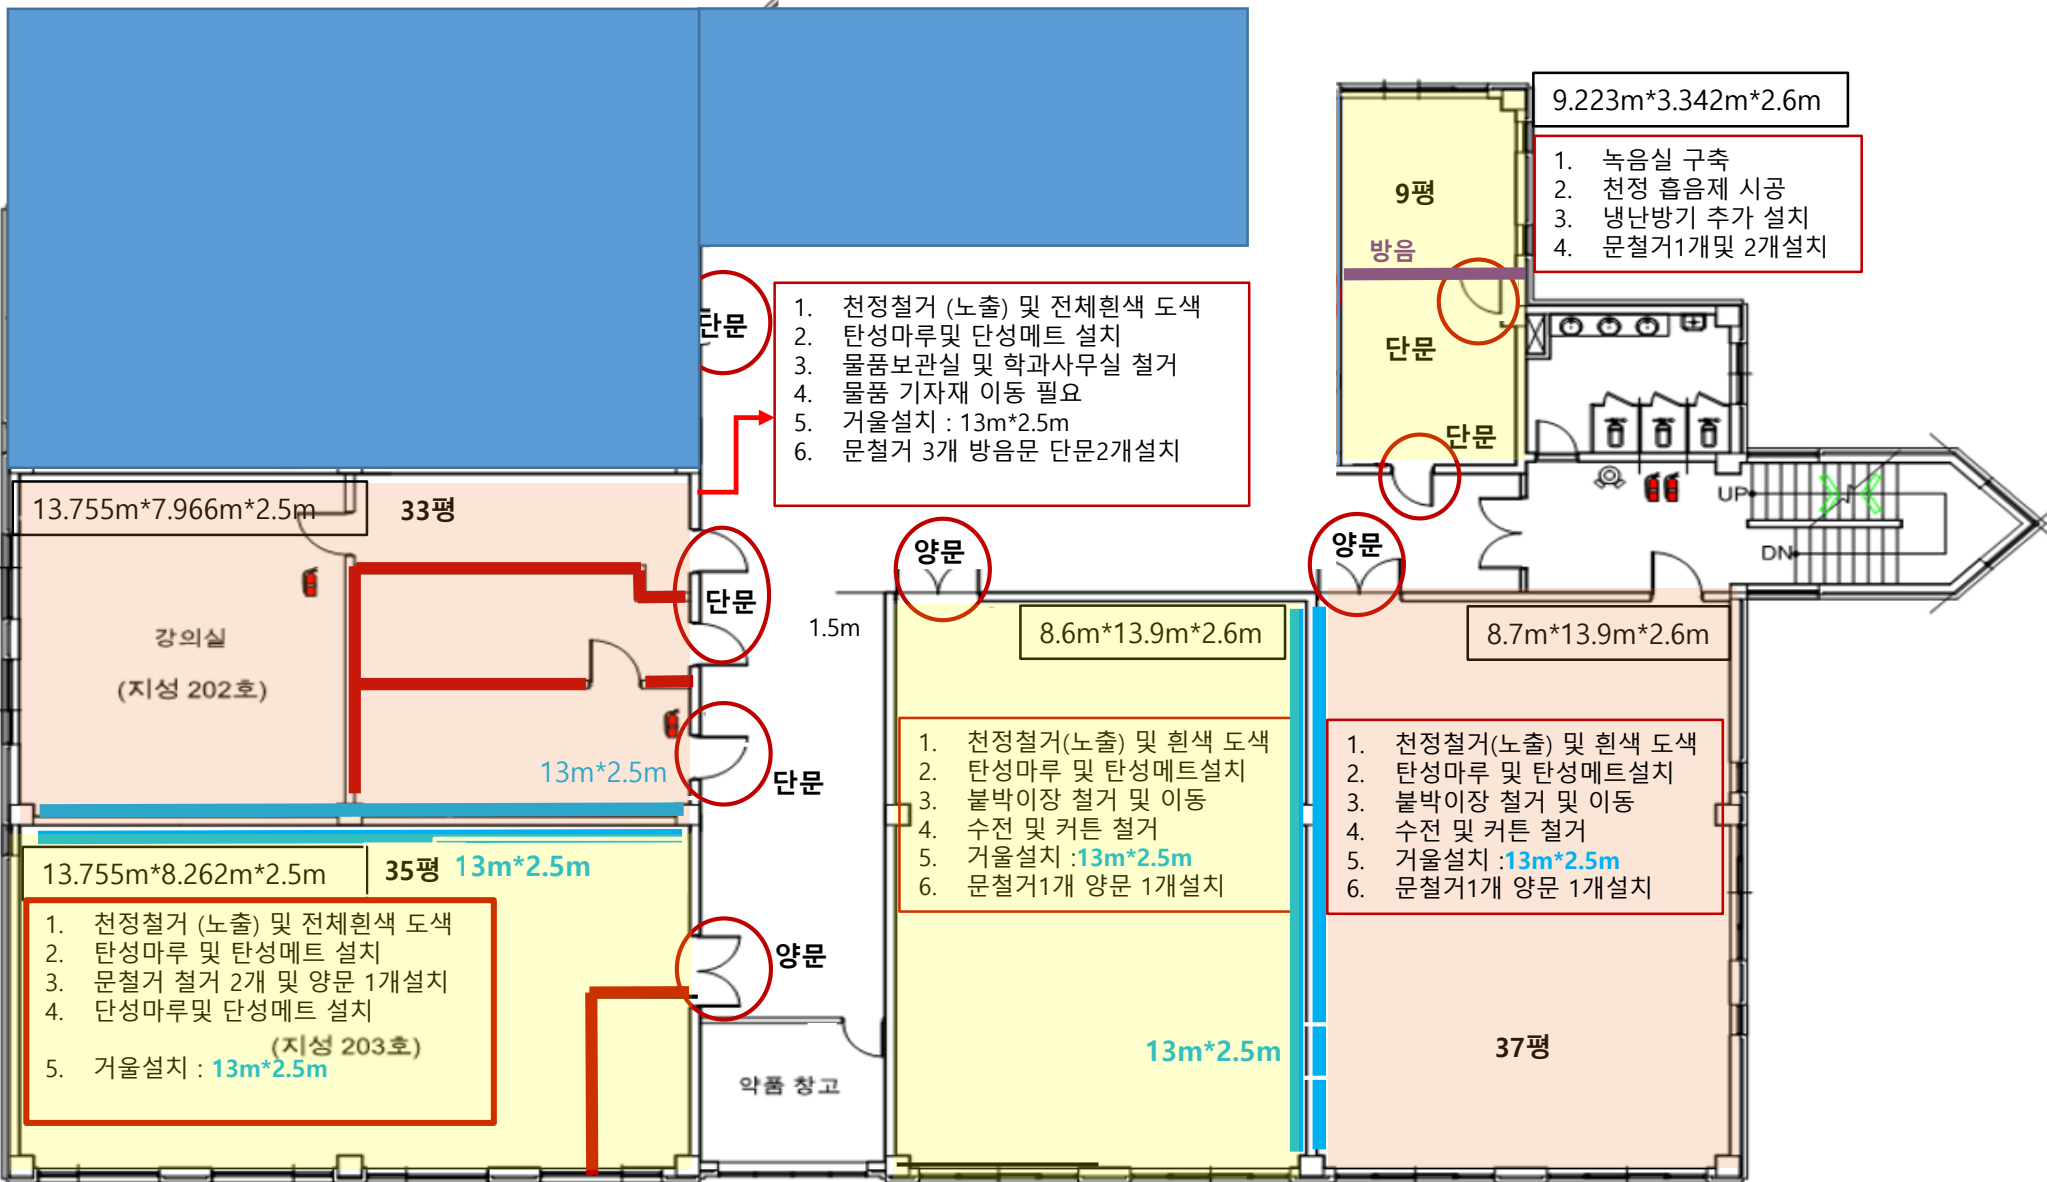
9.223m*3.342m*2.6m

1. 녹음실 구축
2. 천정 흡음제 시공
3. 냉난방기 추가 설치
4. 문철거1개및 2개설치

9평
방음
단문
단문

단문

1. 천정철거 (노출) 및 전체흰색 도색
2. 탄성마루및 단성메트 설치
3. 물품보관실 및 학과사무실 철거
4. 물품 기자재 이동 필요
5. 거울설치 : 13m*2.5m
6. 문철거 3개 방음문 단문2개설치

13.755m*7.966m*2.5m
33평

강의실
(지성 202호)

단문
1.5m
양문
양문
UP
DN

8.6m*13.9m*2.6m
8.7m*13.9m*2.6m

13m*2.5m
단문

1. 천정철거(노출) 및 흰색 도색
2. 탄성마루 및 탄성메트설치
3. 붙박이장 철거 및 이동
4. 수전 및 커튼 철거
5. 거울설치 :13m*2.5m
6. 문철거1개 양문 1개설치

1. 천정철거(노출) 및 흰색 도색
2. 탄성마루 및 탄성메트설치
3. 붙박이장 철거 및 이동
4. 수전 및 커튼 철거
5. 거울설치 :13m*2.5m
6. 문철거1개 양문 1개설치

13.755m*8.262m*2.5m
35평 13m*2.5m

1. 천정철거 (노출) 및 전체흰색 도색
2. 탄성마루 및 탄성메트 설치
3. 문철거 철거 2개 및 양문 1개설치
4. 단성마루및 단성메트 설치
(지성 203호)
5. 거울설치 : 13m*2.5m

양문

약품 창고

13m*2.5m

37평